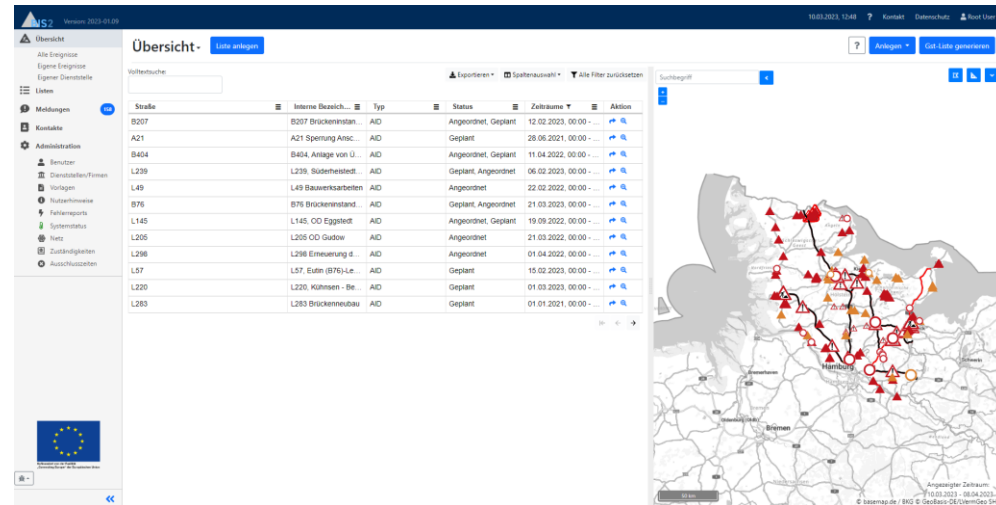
NS2 Version: 2023-01.09

10.03.2023, 12:48 ? Kontakt Datenschutz Root User

Übersicht
Alle Ereignisse
Eigene Ereignisse
Eigener Dienststelle
Listen
Meldungen 158
Kontakte
Administration
Benutzer
Dienststellen/Firmen
Vorlagen
Nutzerhinweise
Fehlerreports
Systemstatus
Netz
Zuständigkeiten
Ausschlusszeiten

Übersicht Liste anlegen

? Anlegen Gst-Liste generieren

Volltextsuche:

Exportieren Spaltenauswahl Alle Filter zurücksetzen

| Straße | Interne Bezeich... | Typ | Status | Zeiträume | Aktion |
|---|---|---|---|---|---|
| B207 | B207 Brückeninstan... | AID | Angeordnet, Geplant | 12.02.2023, 00:00 - ... | |
| A21 | A21 Sperrung Ansc... | AID | Geplant | 28.06.2021, 00:00 - ... | |
| B404 | B404, Anlage von Ü... | AID | Angeordnet, Geplant | 11.04.2022, 00:00 - ... | |
| L239 | L239, Süderheistedt... | AID | Geplant, Angeordnet | 06.02.2023, 00:00 - ... | |
| L49 | L49 Bauwerksarbeiten | AID | Angeordnet | 22.02.2022, 00:00 - ... | |
| B76 | B76 Brückeninstand... | AID | Geplant, Angeordnet | 21.03.2023, 00:00 - ... | |
| L145 | L145, OD Eggstedt | AID | Angeordnet, Geplant | 19.09.2022, 00:00 - ... | |
| L205 | L205 OD Gudow | AID | Angeordnet | 21.03.2022, 00:00 - ... | |
| L298 | L298 Erneuerung d... | AID | Angeordnet | 01.04.2022, 00:00 - ... | |
| L57 | L57, Eutin (B76)-Le... | AID | Geplant | 15.02.2023, 00:00 - ... | |
| L220 | L220, Kühnsen - Be... | AID | Geplant | 01.03.2023, 00:00 - ... | |
| L283 | L283 Brückenneubau | AID | Geplant | 01.01.2021, 00:00 - ... | |

Suchbegriff

Hamburg
Bremen
Schwerin

Angezeigter Zeitraum:
10.03.2023 - 08.04.2023
60 km
© basemap.de / BKG © GeoBasis-DE/LVermGeo SH